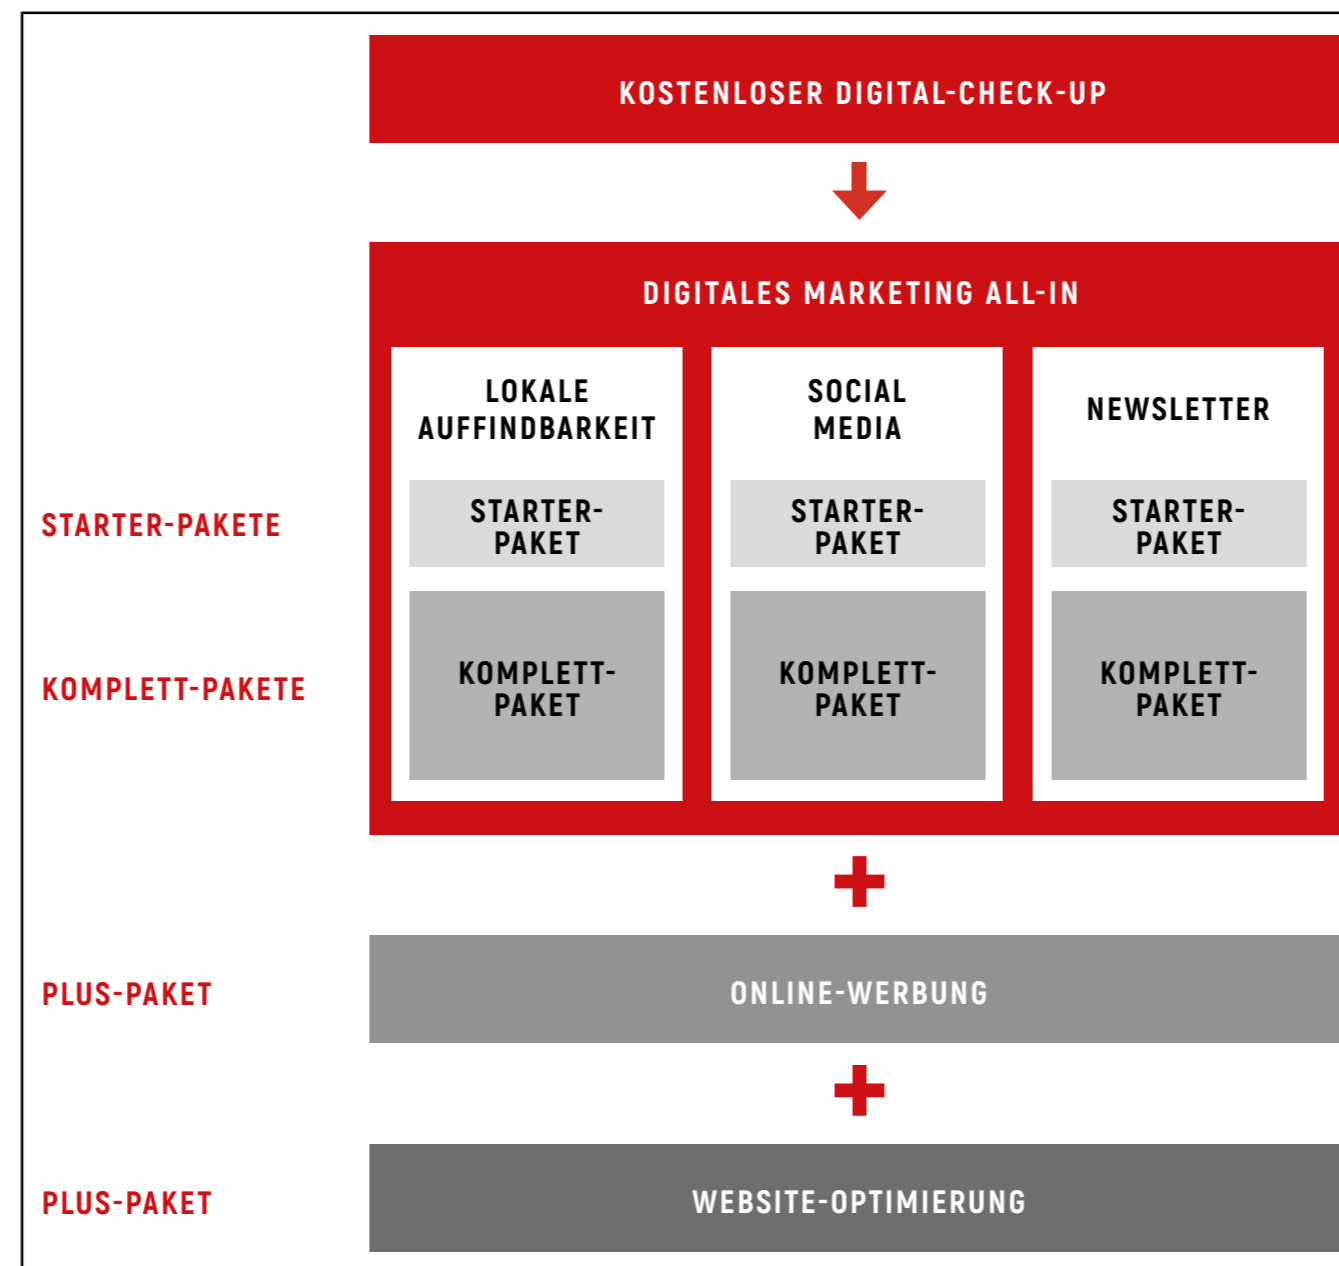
KOSTENLOSER DIGITAL-CHECK-UP

DIGITALES MARKETING ALL-IN

LOKALE AUFFINDBARKEIT

SOCIAL MEDIA

NEWSLETTER

STARTER-PAKETE

STARTER-PAKET

STARTER-PAKET

STARTER-PAKET

KOMPLETT-PAKETE

KOMPLETT-PAKET

KOMPLETT-PAKET

KOMPLETT-PAKET

PLUS-PAKET

ONLINE-WERBUNG

PLUS-PAKET

WEBSITE-OPTIMIERUNG